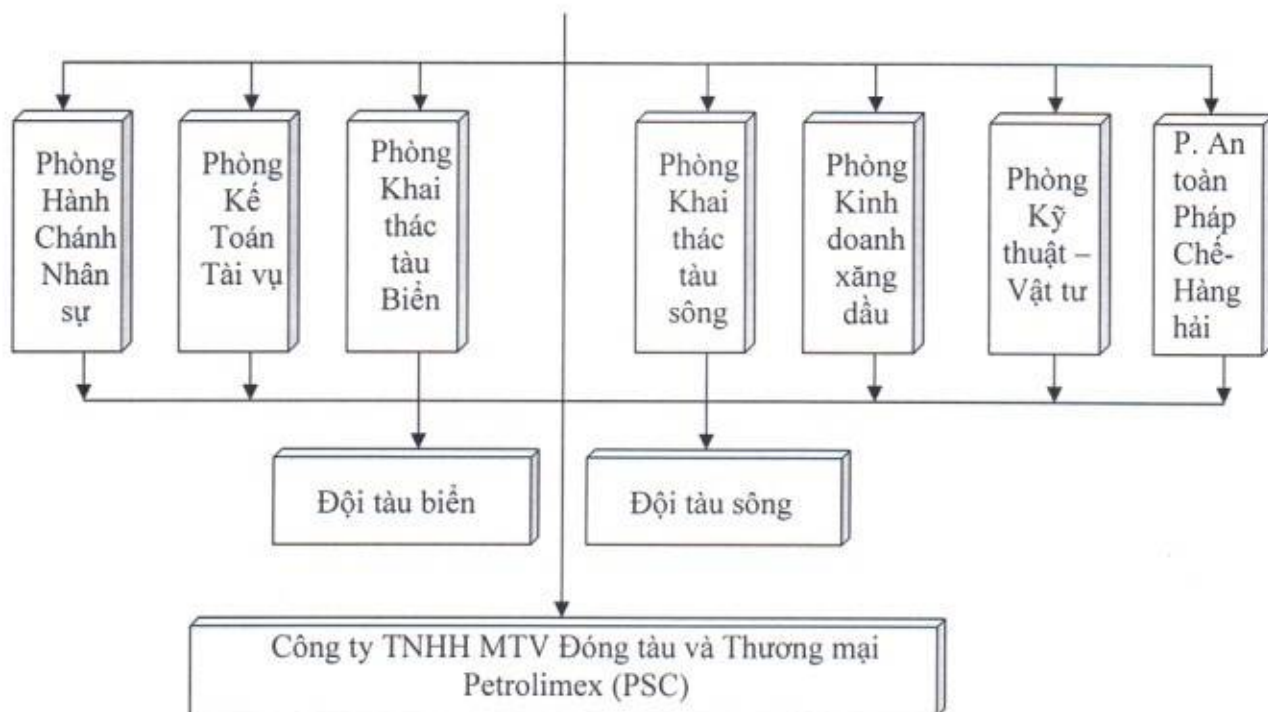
Phòng Hành Chánh Nhân sự

Phòng Kế Toán Tài vụ

Phòng Khai thác tàu Biển

Phòng Khai thác tàu sông

Phòng Kinh doanh xăng dầu

Phòng Kỹ thuật – Vật tư

P. An toàn Pháp Chế-Hàng hải

Đội tàu biển

Đội tàu sông

Công ty TNHH MTV Đóng tàu và Thương mại Petrolimex (PSC)